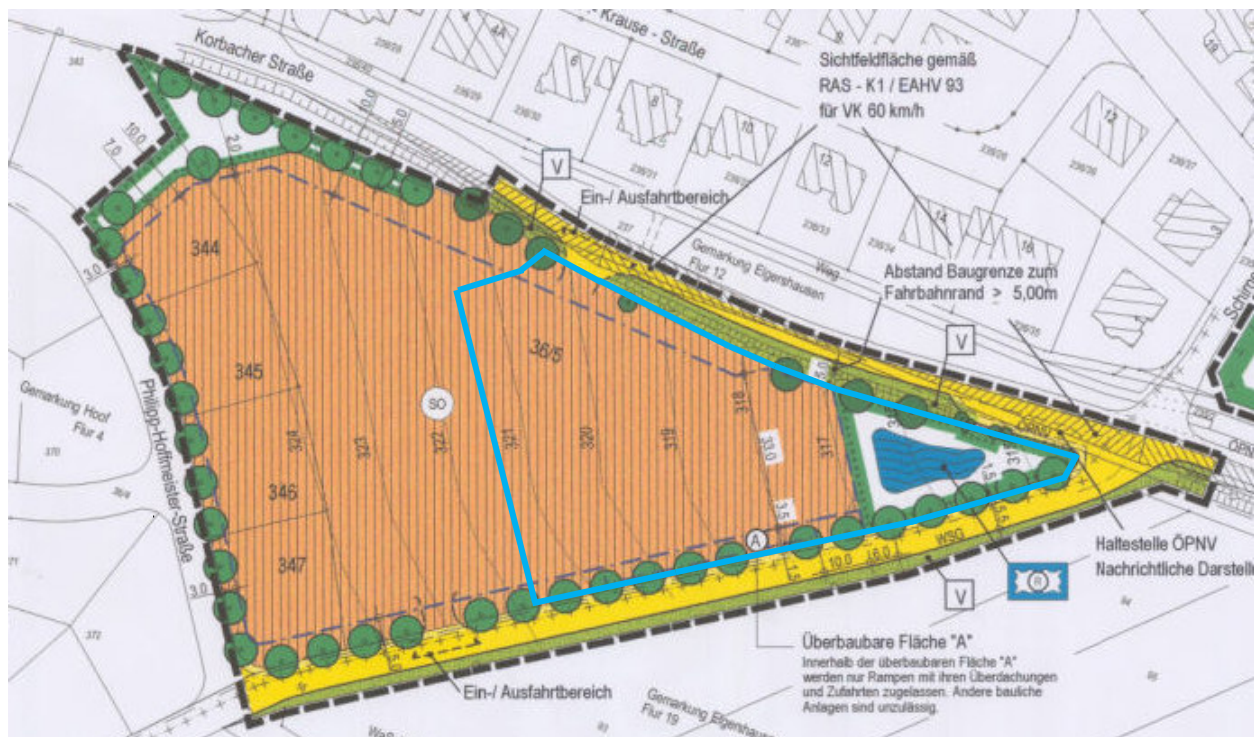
Korbacher Straße

Krause - Straße

Sichtfeldfläche gemäß RAS - K1 / EAHV 93 für VK 60 km/h

V

Ein-/ Ausfahrtbereich

Gemarkung Elgershausen Flur 12

Weg

Abstand Baugrenze zum Fahrbahnrand > 5,00m

344

345

346

347

36/5

SO

324

323

322

321

320

319

318

317

30,0

3,5

10,0

7,0

2,0

3,0

A

V

WSO

Gemarkung Hoof Flur 4

Philipp-Hoffmeister-Straße

Haltestelle ÖPNV Nachrichtliche Darstell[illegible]

V

Überbaubare Fläche "A"
Innerhalb der überbaubaren Fläche "A" werden nur Rampen mit ihren Überdachungen und Zufahrten zugelassen. Andere bauliche Anlagen sind unzulässig.

Ein-/ Ausfahrtbereich

Gemarkung Elgershausen Flur 19

12

14

16

6

8

10

4A

ÖPN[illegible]

Schne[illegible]